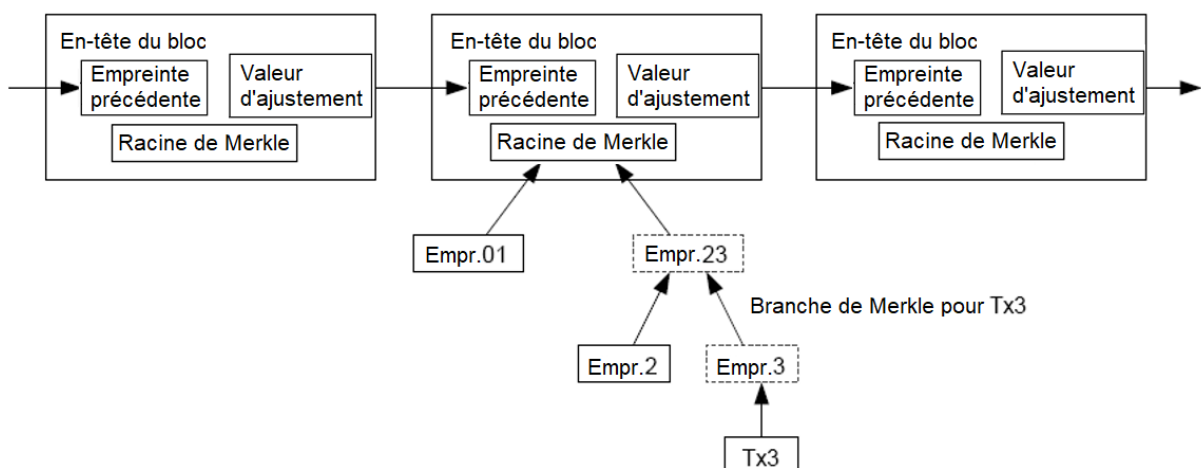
En-tête du bloc
Empreinte précédente
Valeur d'ajustement
Racine de Merkle

En-tête du bloc
Empreinte précédente
Valeur d'ajustement
Racine de Merkle

En-tête du bloc
Empreinte précédente
Valeur d'ajustement
Racine de Merkle

Empr.01
Empr.23
Branche de Merkle pour Tx3
Empr.2
Empr.3
Tx3